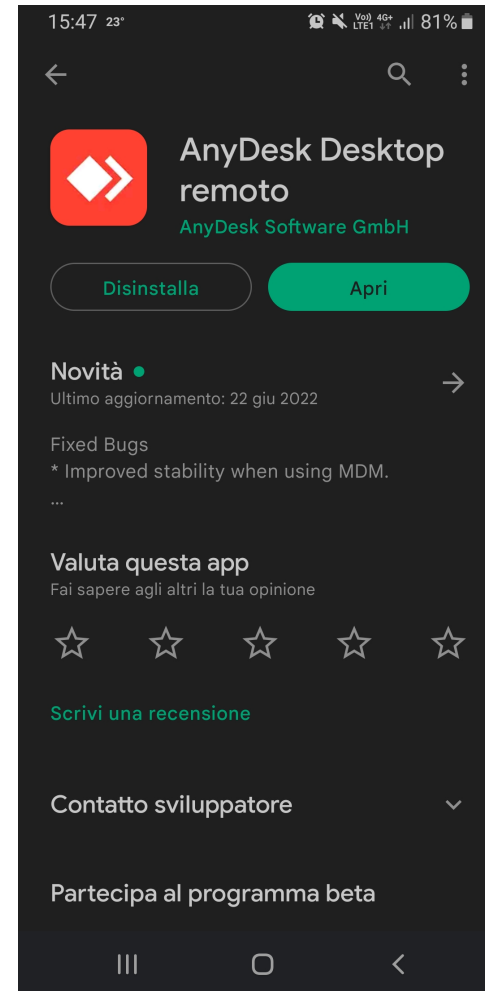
15:47 23° Vo) LTE1 4G+ 81%

AnyDesk Desktop remoto

AnyDesk Software GmbH

Disinstalla

Apri

Novità

Ultimo aggiornamento: 22 giu 2022

Fixed Bugs
* Improved stability when using MDM.
...

Valuta questa app

Fai sapere agli altri la tua opinione

Scrivi una recensione

Contatto sviluppatore

Partecipa al programma beta